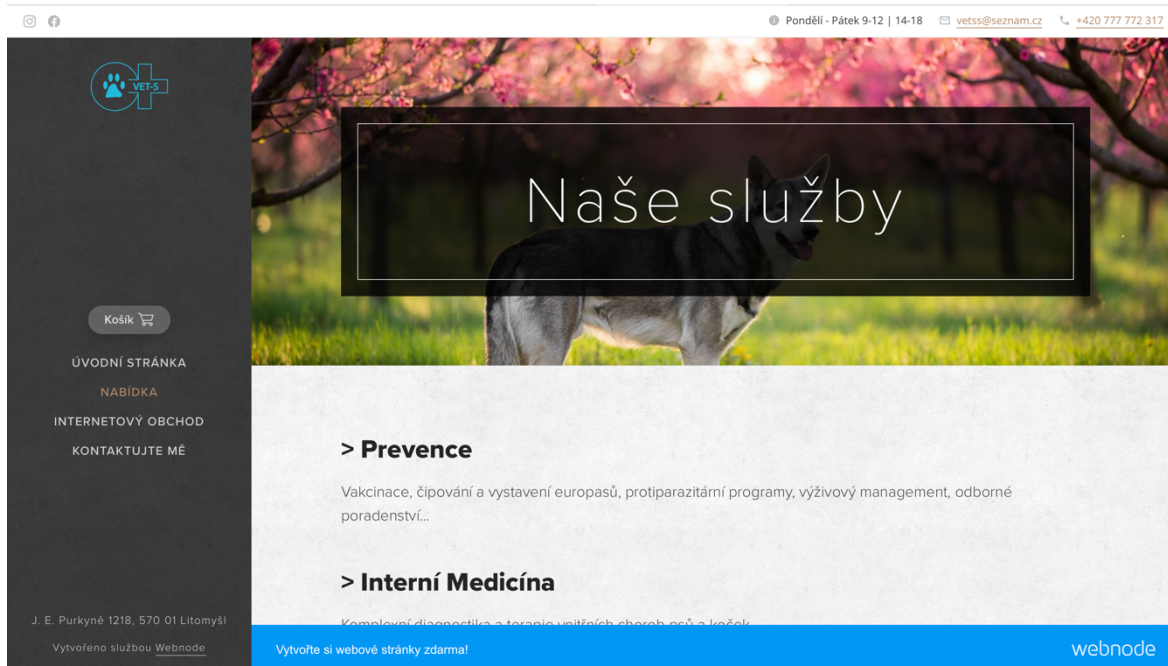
Pondělí - Pátek 9-12 | 14-18 vetss@seznam.cz +420 777 772 317

VET-S

Košík

ÚVODNÍ STRÁNKA
NABÍDKA
INTERNETOVÝ OBCHOD
KONTAKTUJTE MĚ

J. E. Purkyně 1218, 570 01 Litomyšl
Vytvořeno službou Webnode

Naše služby

> Prevence

Vakcinace, čipování a vystavení europasů, protiparazitární programy, výživový management, odborné poradenství...

> Interní Medicína

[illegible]

Vytvořte si webové stránky zdarma!

webnode